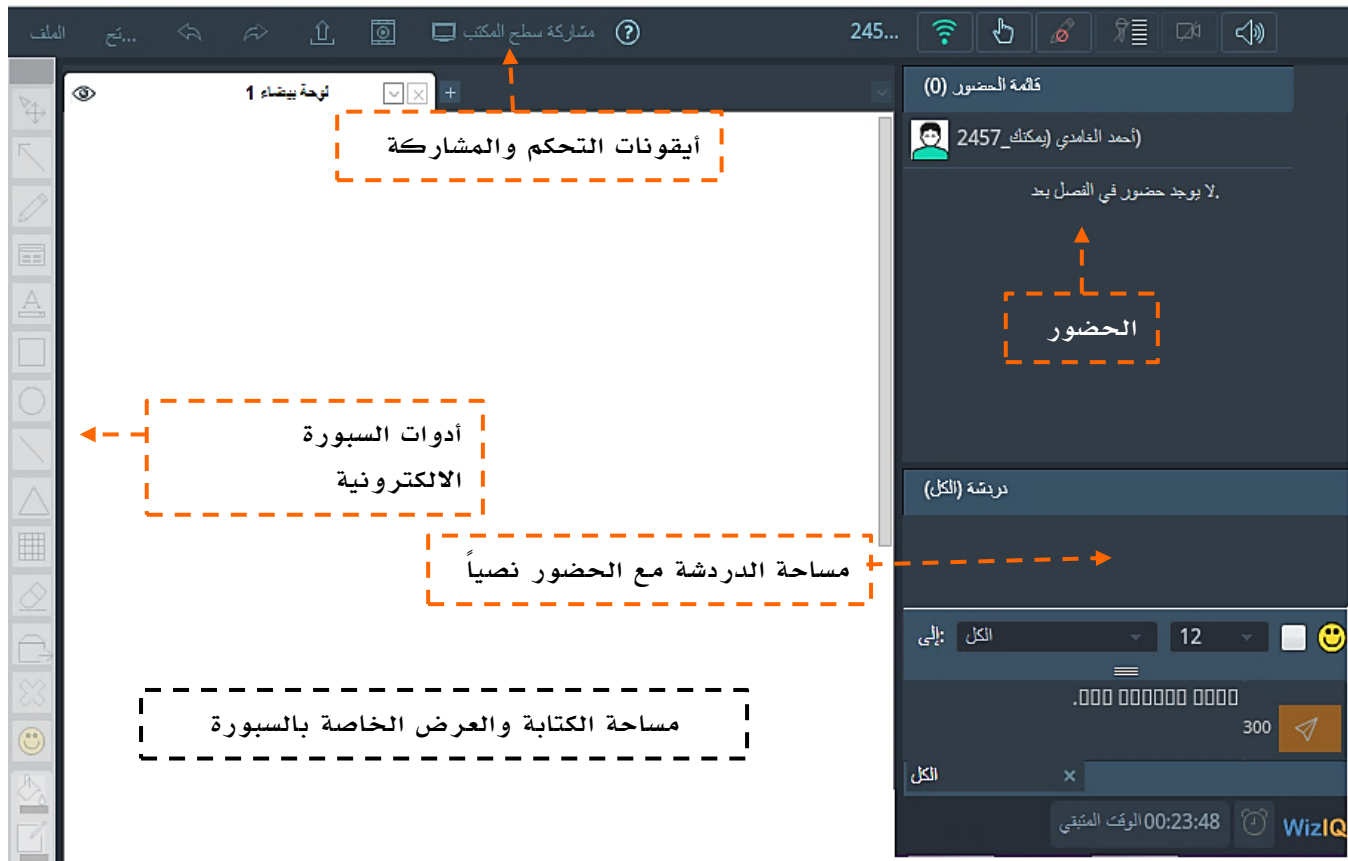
الملف ...نح مشاركة سطح المكتب 245...

لوحة بيضاء 1

أيقونات التحكم والمشاركة

قائمة الحضور (0)

2457_أحمد الغامدي (بمكتك

.لا يوجد حضور في الفصل بعد

الحضور

أدوات السبورة الالكترونية

دردشة (الكل)

مساحة الدردشة مع الحضور نصياً

:إلى الكل 12

.□□□ □□□□□□□ □□□□□

300

الكل ×

مساحة الكتابة والعرض الخاصة بالسبورة

00:23:48 الوقت المتبقي

WizIQ